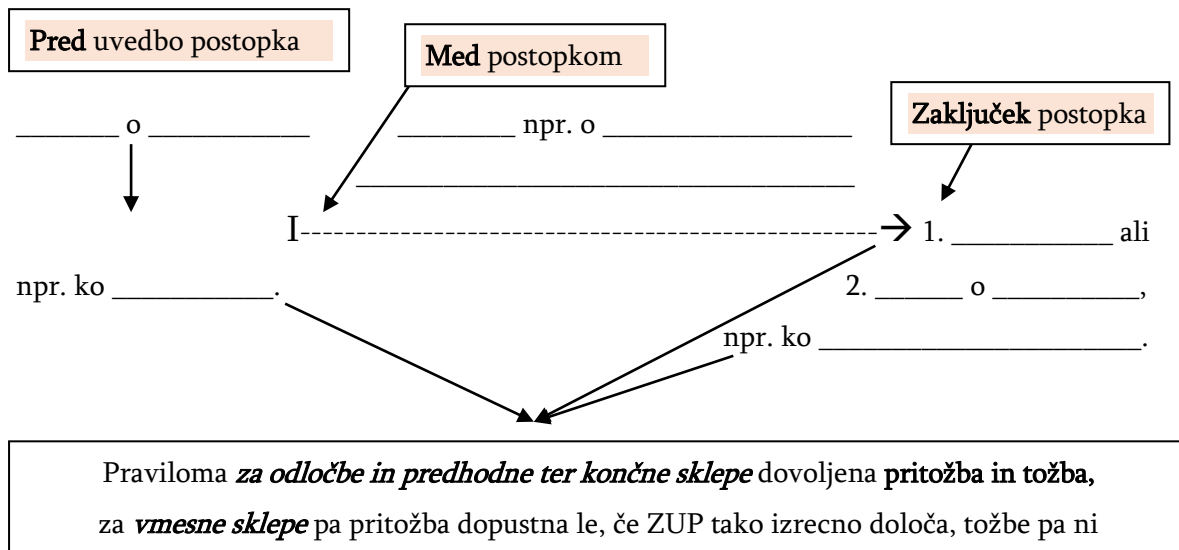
**Pred** uvedbo postopka

**Med** postopkom

**Zaključek** postopka

_______ o ___________

________ npr. o __________________

_________________________________

I------------------------------------------------→ 1. __________ ali

npr. ko __________.

2. ______ o _________,

npr. ko ____________________.

Praviloma ***za odločbe in predhodne ter končne sklepe*** dovoljena **pritožba in tožba,** za ***vmesne sklepe*** pa pritožba dopustna le, če ZUP tako izrecno določa, tožbe pa ni